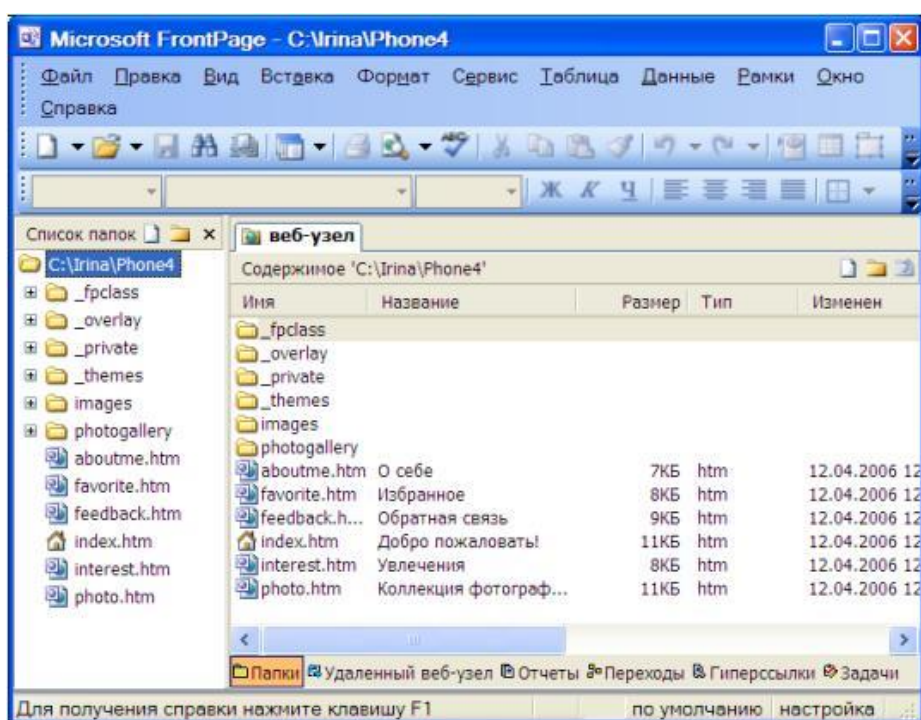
Microsoft FrontPage - C:\Irina\Phone4

Файл Правка Вид Вставка Формат Сервис Таблица Данные Рамки Окно Справка

Ж К Ч

Список папок

C:\Irina\Phone4
_fpclass
_overlay
_private
_themes
images
photogallery
aboutme.htm
favorite.htm
feedback.htm
index.htm
interest.htm
photo.htm

веб-узел

Содержимое 'C:\Irina\Phone4'

| Имя | Название | Размер | Тип | Изменен |
|---|---|---|---|---|
| _fpclass | | | | |
| _overlay | | | | |
| _private | | | | |
| _themes | | | | |
| images | | | | |
| photogallery | | | | |
| aboutme.htm | О себе | 7КБ | htm | 12.04.2006 12 |
| favorite.htm | Избранное | 8КБ | htm | 12.04.2006 12 |
| feedback.h... | Обратная связь | 9КБ | htm | 12.04.2006 12 |
| index.htm | Добро пожаловать! | 11КБ | htm | 12.04.2006 12 |
| interest.htm | Увлечения | 8КБ | htm | 12.04.2006 12 |
| photo.htm | Коллекция фотограф... | 11КБ | htm | 12.04.2006 12 |

Папки Удаленный веб-узел Отчеты Переходы Гиперссылки Задачи

Для получения справки нажмите клавишу F1 по умолчанию настройка